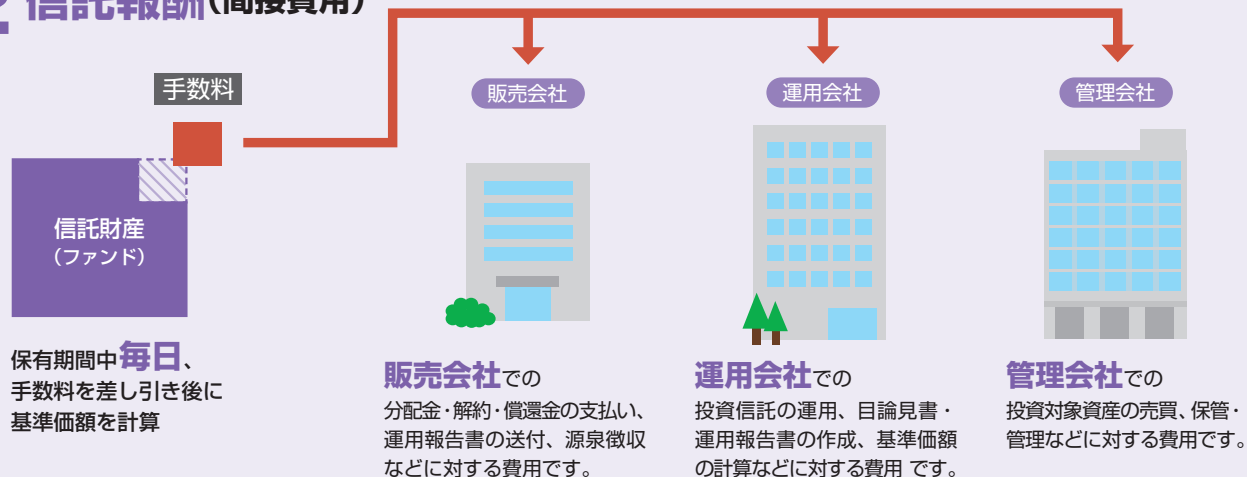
2 信託報酬（間接費用）

手数料

信託財産
（ファンド）

保有期間中毎日、
手数料を差し引き後に
基準価額を計算

販売会社

販売会社での
分配金・解約・償還金の支払い、運用報告書の送付、源泉徴収などに対する費用です。

運用会社

運用会社での
投資信託の運用、目論見書・運用報告書の作成、基準価額の計算などに対する費用 です。

管理会社

管理会社での
投資対象資産の売買、保管・管理などに対する費用です。